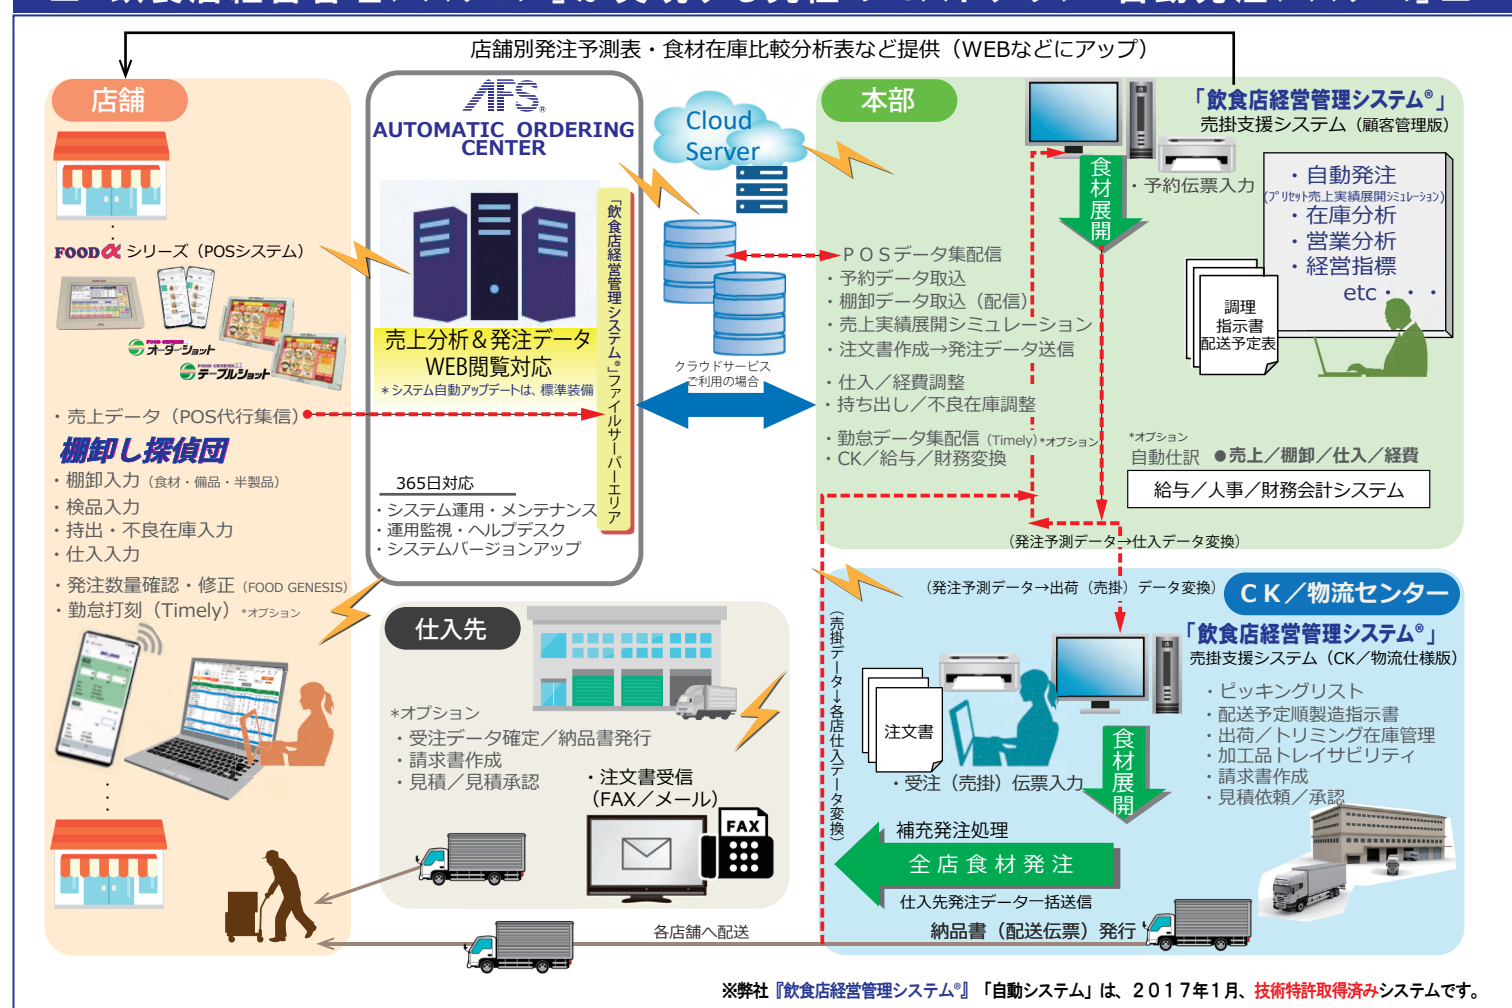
店舗別発注予測表・食材在庫比較分析表など提供（WEBなどにアップ）

店舗

FOODα シリーズ（POSシステム）

オーダーショット
テーブルショット

・売上データ（POS代行集信）

棚卸し探偵団

・棚卸入力（食材・備品・半製品）
・検品入力
・持出・不良在庫入力
・仕入入力

・発注数量確認・修正（FOOD GENESIS）
・勤怠打刻（Timely）*オプション

AFS
AUTOMATIC ORDERING CENTER

売上分析＆発注データ WEB閲覧対応
＊システム自動アップデートは、標準装備

「飲食店経営管理システム®」ファイルサーバーエリア

365日対応
・システム運用・メンテナンス
・運用監視・ヘルプデスク
・システムバージョンアップ

Cloud Server

クラウドサービスご利用の場合

本部

「飲食店経営管理システム®」
売掛支援システム（顧客管理版）

食材展開

・予約伝票入力

・自動発注
（プリセット売上実績展開シミュレーション）
・在庫分析
・営業分析
・経営指標
etc・・・

調理指示書
配送予定表

・ＰＯＳデータ集配信
・予約データ取込
・棚卸データ取込（配信）
・売上実績展開シミュレーション
・注文書作成→発注データ送信

・仕入／経費調整
・持ち出し／不良在庫調整

・勤怠データ集配信（Timely）*オプション
・CK／給与／財務変換

*オプション
自動仕訳 ●売上／棚卸／仕入／経費

給与／人事／財務会計システム

（発注予測データ→仕入データ変換）

仕入先

*オプション
・受注データ確定／納品書発行
・請求書作成
・見積／見積承認

・注文書受信
（FAX／メール）

FAX

（発注予測データ→出荷（売掛）データ変換）

ＣＫ／物流センター

「飲食店経営管理システム®」
売掛支援システム（CK／物流仕様版）

注文書

・受注（売掛）伝票入力

食材展開

・ピッキングリスト
・配送予定順製造指示書
・出荷／トリミング在庫管理
・加工品トレイサビリティ
・請求書作成
・見積依頼／承認

（売掛データ→各店仕入データ変換）

補充発注処理
全店食材発注
仕入先発注データ一括送信
納品書（配送伝票）発行

各店舗へ配送

※弊社『飲食店経営管理システム®』「自動システム」は、２０１７年１月、技術特許取得済みシステムです。